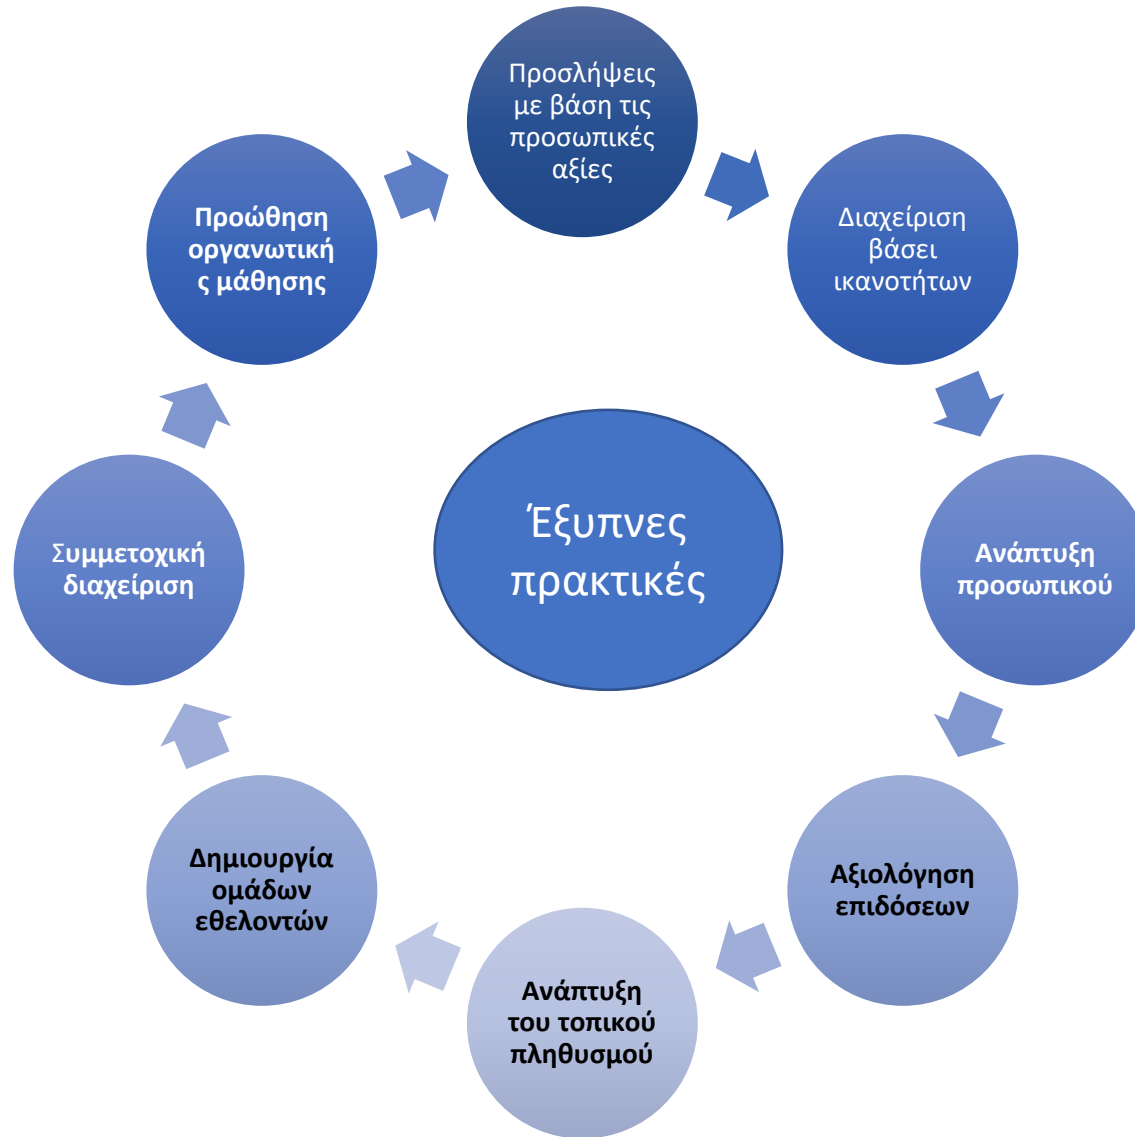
Προσλήψεις με βάση τις προσωπικές αξίες

Διαχείριση βάσει ικανοτήτων

Ανάπτυξη προσωπικού

Αξιολόγηση επιδόσεων

Ανάπτυξη του τοπικού πληθυσμού

Δημιουργία ομάδων εθελοντών

Συμμετοχική διαχείριση

Προώθηση οργανωτική ς μάθησης

Έξυπνες πρακτικές